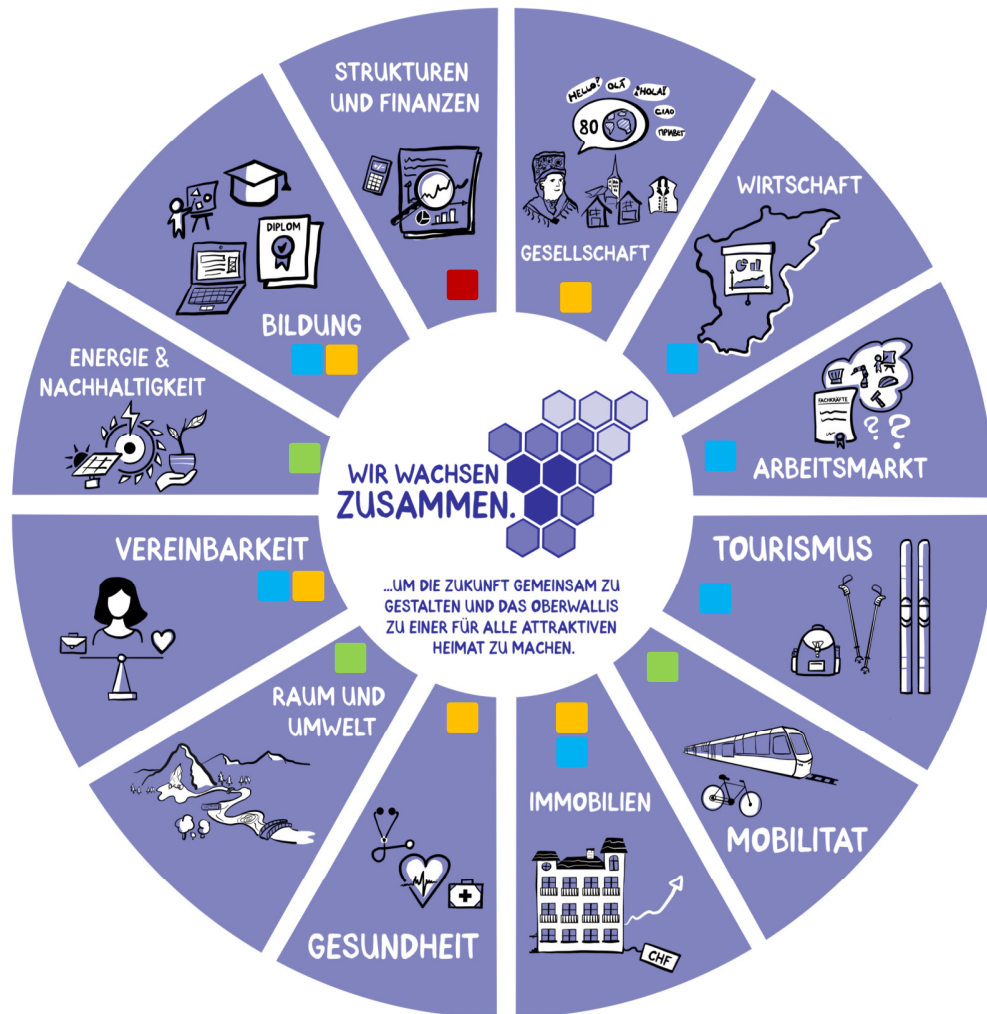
STRUKTUREN UND FINANZEN

HELLO! OLÁ! ¡HOLA! CIAO ПРИВЕТ 80

GESELLSCHAFT

WIRTSCHAFT

DIPLOM

BILDUNG

ENERGIE & NACHHALTIGKEIT

FACHKRÄFTE

ARBEITSMARKT

WIR WACHSEN ZUSAMMEN.

...UM DIE ZUKUNFT GEMEINSAM ZU GESTALTEN UND DAS OBERWALLIS ZU EINER FÜR ALLE ATTRAKTIVEN HEIMAT ZU MACHEN.

TOURISMUS

VEREINBARKEIT

RAUM UND UMWELT

MOBILITÄT

IMMOBILIEN

CHF

GESUNDHEIT